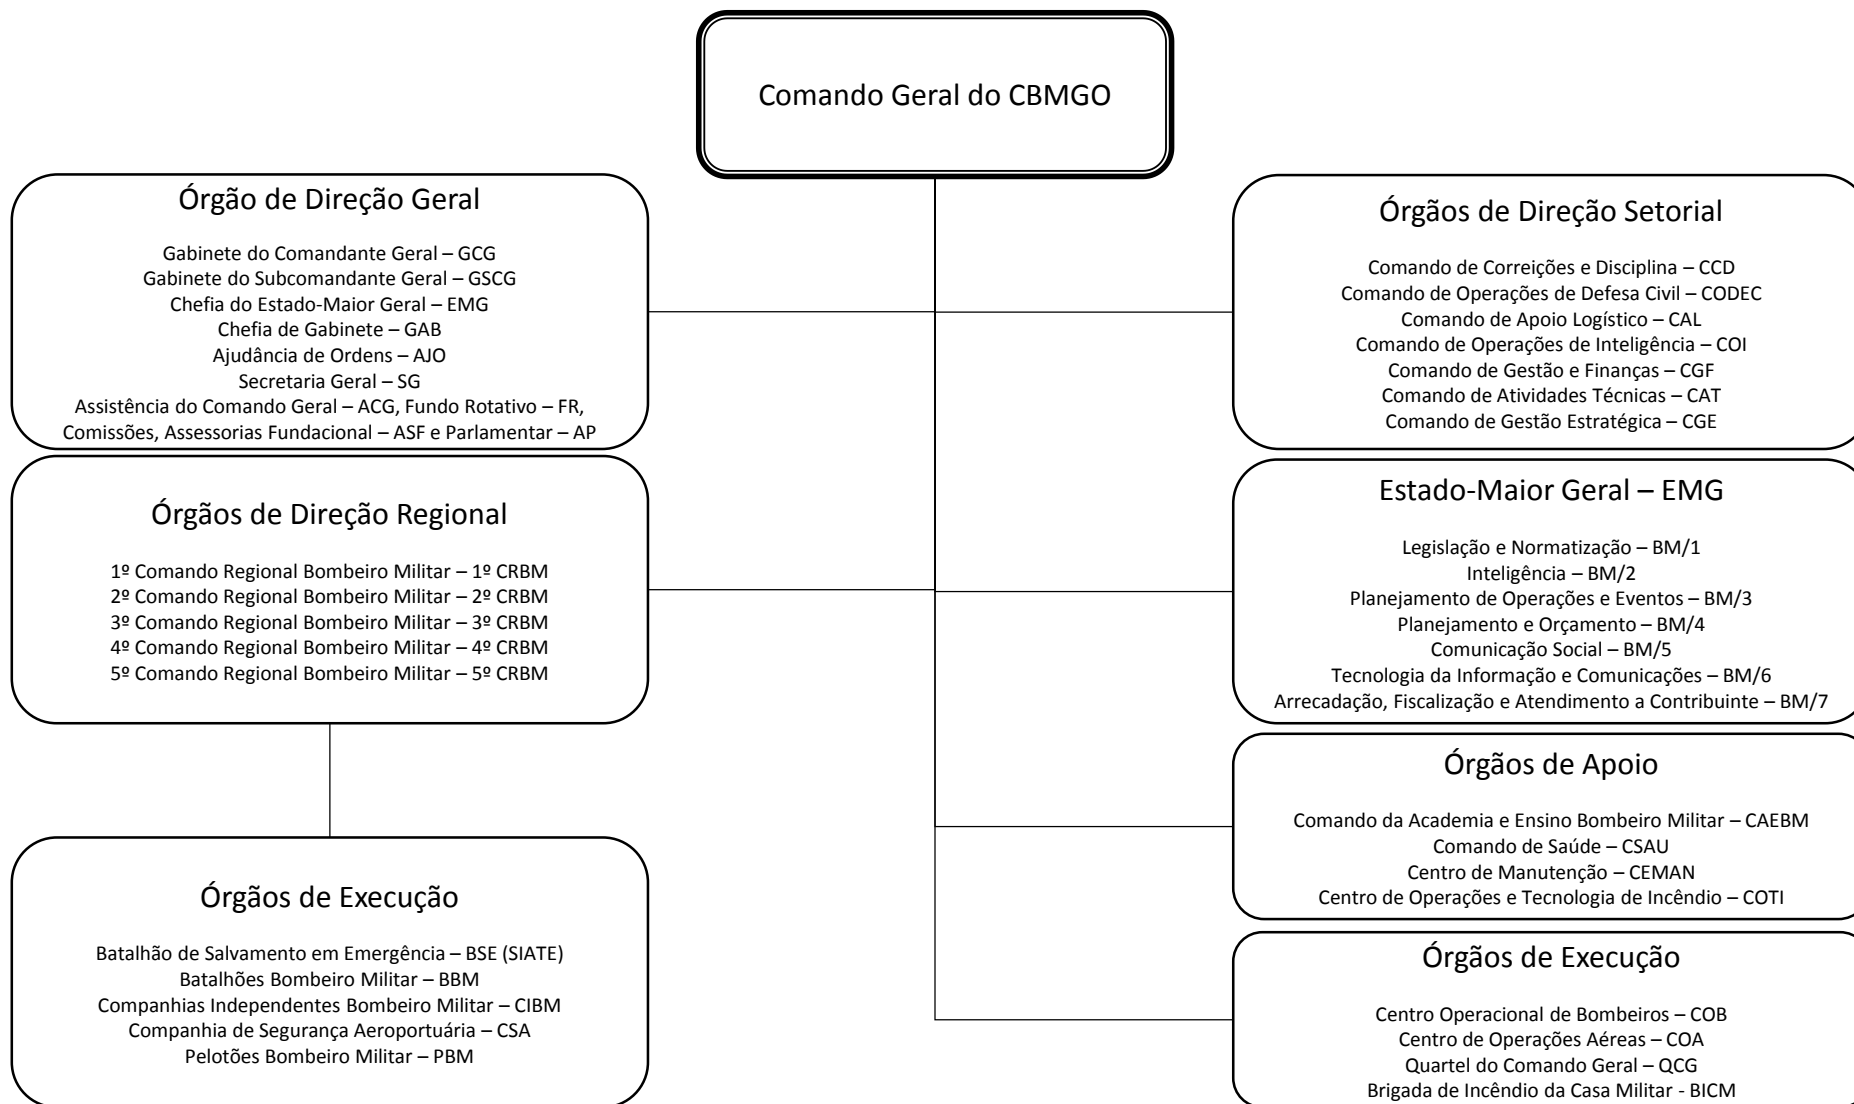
Comando Geral do CBMGO

Órgão de Direção Geral

Gabinete do Comandante Geral – GCG
Gabinete do Subcomandante Geral – GSCG
Chefia do Estado-Maior Geral – EMG
Chefia de Gabinete – GAB
Ajudância de Ordens – AJO
Secretaria Geral – SG
Assistência do Comando Geral – ACG, Fundo Rotativo – FR,
Comissões, Assessorias Fundacional – ASF e Parlamentar – AP

Órgãos de Direção Regional

1º Comando Regional Bombeiro Militar – 1º CRBM
2º Comando Regional Bombeiro Militar – 2º CRBM
3º Comando Regional Bombeiro Militar – 3º CRBM
4º Comando Regional Bombeiro Militar – 4º CRBM
5º Comando Regional Bombeiro Militar – 5º CRBM

Órgãos de Execução

Batalhão de Salvamento em Emergência – BSE (SIATE)
Batalhões Bombeiro Militar – BBM
Companhias Independentes Bombeiro Militar – CIBM
Companhia de Segurança Aeroportuária – CSA
Pelotões Bombeiro Militar – PBM

Órgãos de Direção Setorial

Comando de Correições e Disciplina – CCD
Comando de Operações de Defesa Civil – CODEC
Comando de Apoio Logístico – CAL
Comando de Operações de Inteligência – COI
Comando de Gestão e Finanças – CGF
Comando de Atividades Técnicas – CAT
Comando de Gestão Estratégica – CGE

Estado-Maior Geral – EMG

Legislação e Normatização – BM/1
Inteligência – BM/2
Planejamento de Operações e Eventos – BM/3
Planejamento e Orçamento – BM/4
Comunicação Social – BM/5
Tecnologia da Informação e Comunicações – BM/6
Arrecadação, Fiscalização e Atendimento a Contribuinte – BM/7

Órgãos de Apoio

Comando da Academia e Ensino Bombeiro Militar – CAEBM
Comando de Saúde – CSAU
Centro de Manutenção – CEMAN
Centro de Operações e Tecnologia de Incêndio – COTI

Órgãos de Execução

Centro Operacional de Bombeiros – COB
Centro de Operações Aéreas – COA
Quartel do Comando Geral – QCG
Brigada de Incêndio da Casa Militar - BICM